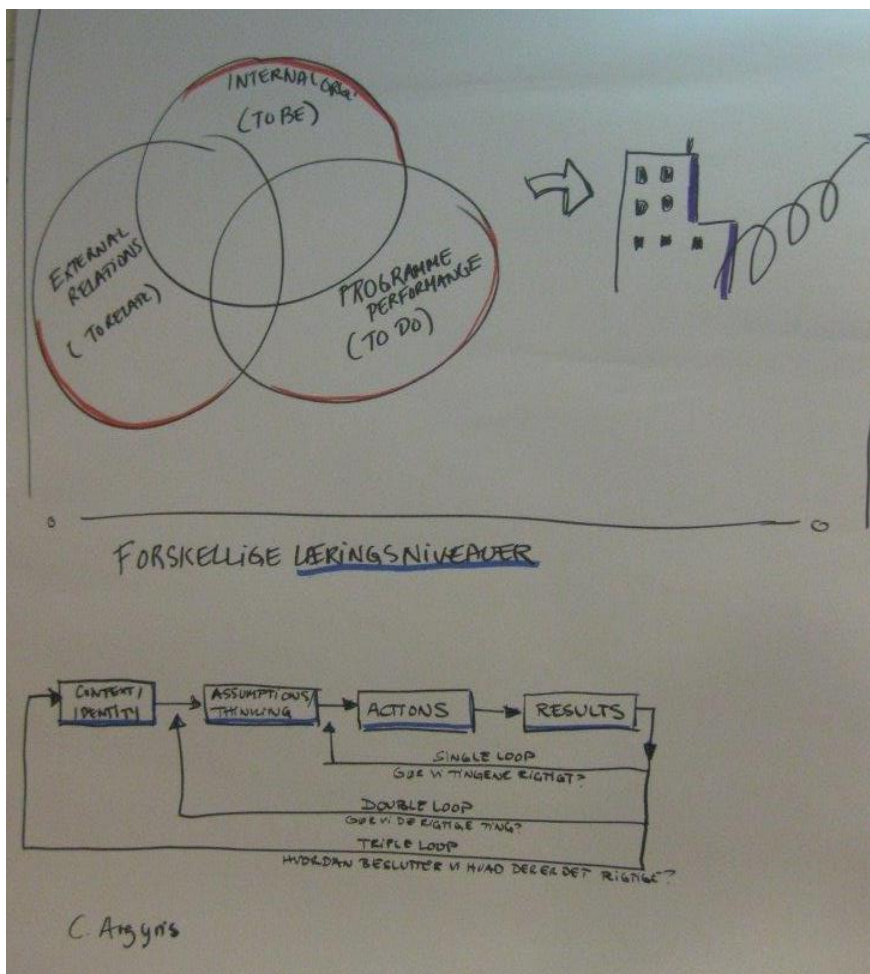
INTERNAL ORG.
(TO BE)

EXTERNAL RELATIONS
(TO RELATE)

PROGRAMME PERFORMANCE
(TO DO)

FORSKELLIGE LÆRINGSNIVEAUER

CONTENT/IDENTITY

ASSUMPTIONS/THINKING

ACTIONS

RESULTS

SINGLE LOOP
GØR VI TINGENE RIGTIGT?

DOUBLE LOOP
GØR VI DE RIGTIGE TING?

TRIPLE LOOP
HVORDAN BESLUTTER VI HVAD DER ER DET RIGTIGE?

C. Argyris